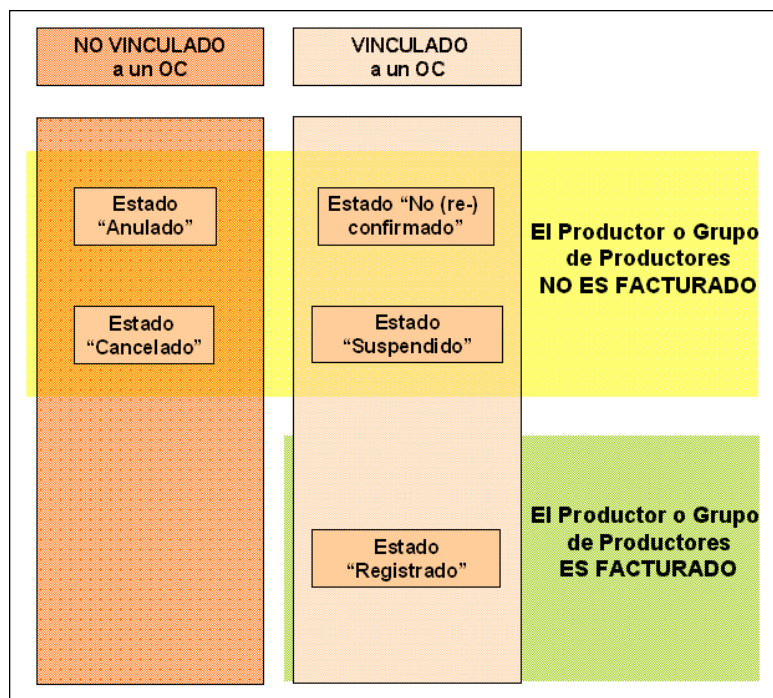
NO VINCULADO a un OC

VINCULADO a un OC

Estado “Anulado”

Estado “No (re-) confirmado”

El Productor o Grupo de Productores NO ES FACTURADO

Estado “Cancelado”

Estado “Suspendido”

El Productor o Grupo de Productores ES FACTURADO

Estado “Registrado”